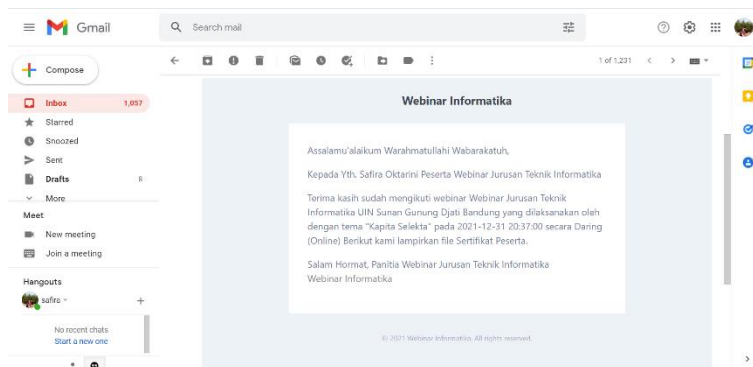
Gmail

Search mail

Compose

Inbox 1,057
Starred
Snoozed
Sent
Drafts 8
More

Meet
New meeting
Join a meeting

Hangouts
safira

No recent chats
Start a new one

1 of 1,231

Webinar Informatika

Assalamu'alaikum Warahmatullahi Wabarakatuh,

Kepada Yth. Safira Oktarini Peserta Webinar Jurusan Teknik Informatika

Terima kasih sudah mengikuti webinar Webinar Jurusan Teknik Informatika UIN Sunan Gunung Djati Bandung yang dilaksanakan oleh dengan tema "Kapita Selekta" pada 2021-12-31 20:37:00 secara Daring (Online) Berikut kami lampirkan file Sertifikat Peserta.

Salam Hormat, Panitia Webinar Jurusan Teknik Informatika
Webinar Informatika

© 2021 Webinar Informatika. All rights reserved.